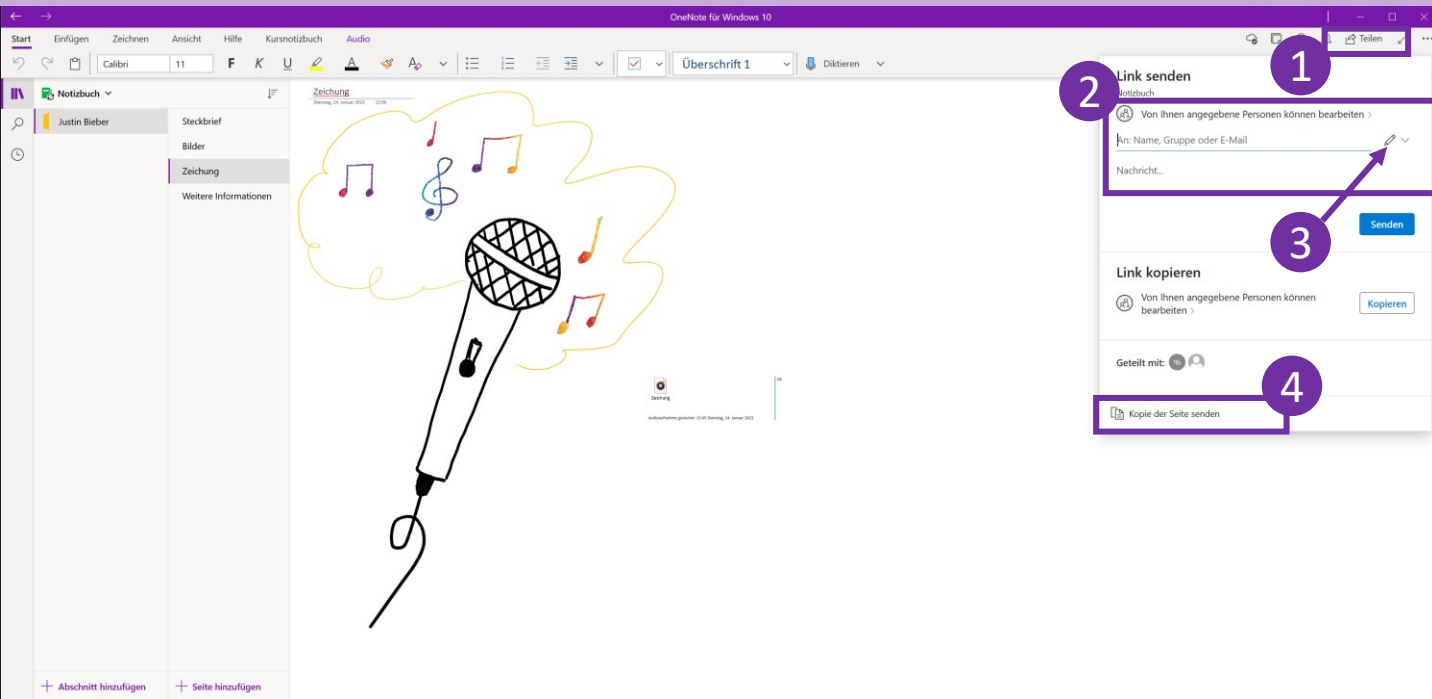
OneNote für Windows 10

Start Einfügen Zeichnen Ansicht Hilfe Kursnotizbuch Audio

Teilen

Calibri 11 F K U

Überschrift 1

Diktieren

Notizbuch

Justin Bieber

Steckbrief
Bilder
Zeichnung
Weitere Informationen

Zeichnung
Dienstag, 24. Januar 2023 13:06

Zeichnung

Audioaufnahme gestartet: 13:45 Dienstag, 24. Januar 2023

1

Link senden
Notizbuch

2

Von Ihnen angegebene Personen können bearbeiten >

An: Name, Gruppe oder E-Mail

Nachricht...

Senden

3

Link kopieren

Von Ihnen angegebene Personen können bearbeiten >

Kopieren

Geteilt mit:

4

Kopie der Seite senden

Abschnitt hinzufügen

Seite hinzufügen